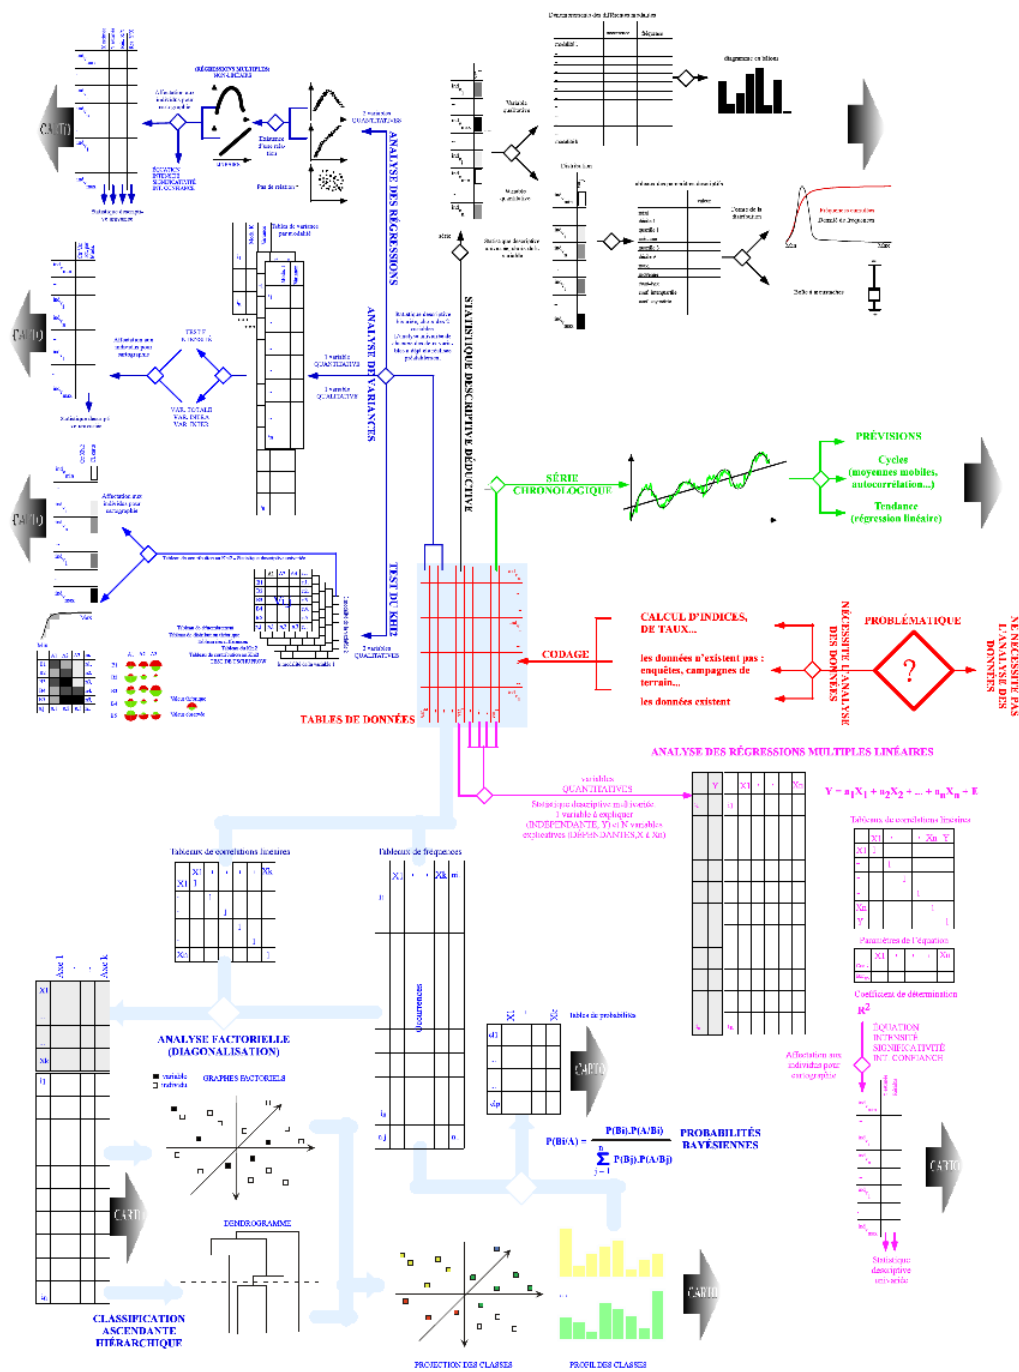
CARTO

RÉGRESSIONS MULTIPLES NON-LINÉAIRES

ÉQUATION INTENSITÉ SIGNIFICATIVITÉ INT. CONFIANCE

Existence d'une relation

Pas de relation

2 variables QUANTITATIVES

ANALYSE DES RÉGRESSIONS

Variable qualitative

Variable quantitative

diagrammes en bâtons

CARTO

Tableau de variances par modalité

TEST F ANOVA

VAR. TOTALE VAR. INTRA VAR. INTER

1 variable QUANTITATIVE

1 variable QUALITATIVE

ANALYSE DE VARIANCES

STATISTIQUE DESCRIPTIVE DÉDUCTIVE

CARTO

Boîte à moustaches

CARTO

PRÉVISIONS

Cycles (moyennes mobiles, autocorrélation...)

Tendance (régression linéaire)

SÉRIE CHRONOLOGIQUE

CARTO

TEST DU KHI2

2 variables QUALITATIVES

CALCUL D'INDICES, DE TAUX...

CODAGE

les données n'existent pas : enquêtes, campagnes de terrain...

les données existent

NÉCESSITE L'ANALYSE DES DONNÉES

PROBLÉMATIQUE

?

NE NÉCESSITE PAS L'ANALYSE DES DONNÉES

TABLES DE DONNÉES

ANALYSE DES RÉGRESSIONS MULTIPLES LINÉAIRES

variables QUANTITATIVES

$Y = a_1X_1 + a_2X_2 + ... + a_nX_n - E$

Tableau de corrélations linéaires

Tableau de fréquences

Paramètres de l'équation

Coefficient de détermination

$R^2$

ÉQUATION INTENSITÉ SIGNIFICATIVITÉ INT. CONFIANCE

ANALYSE FACTORIELLE (DIAGONALISATION)

GRAPHES FACTORIELS

Axe 1

Axe k

tableau de probabilités

CARTO

$P(Bi/A) = \frac{P(Bi).P(A/Bi)}{\sum P(Bj).P(A/Bj)}$

PROBABILITÉS BAYÉSIENNES

CARTO

DENDROGRAMME

CARTO

CARTO

CLASSIFICATION ASCENDANTE HIÉRARCHIQUE

PROJECTION DES CLASSES

PROFIL DES CLASSES